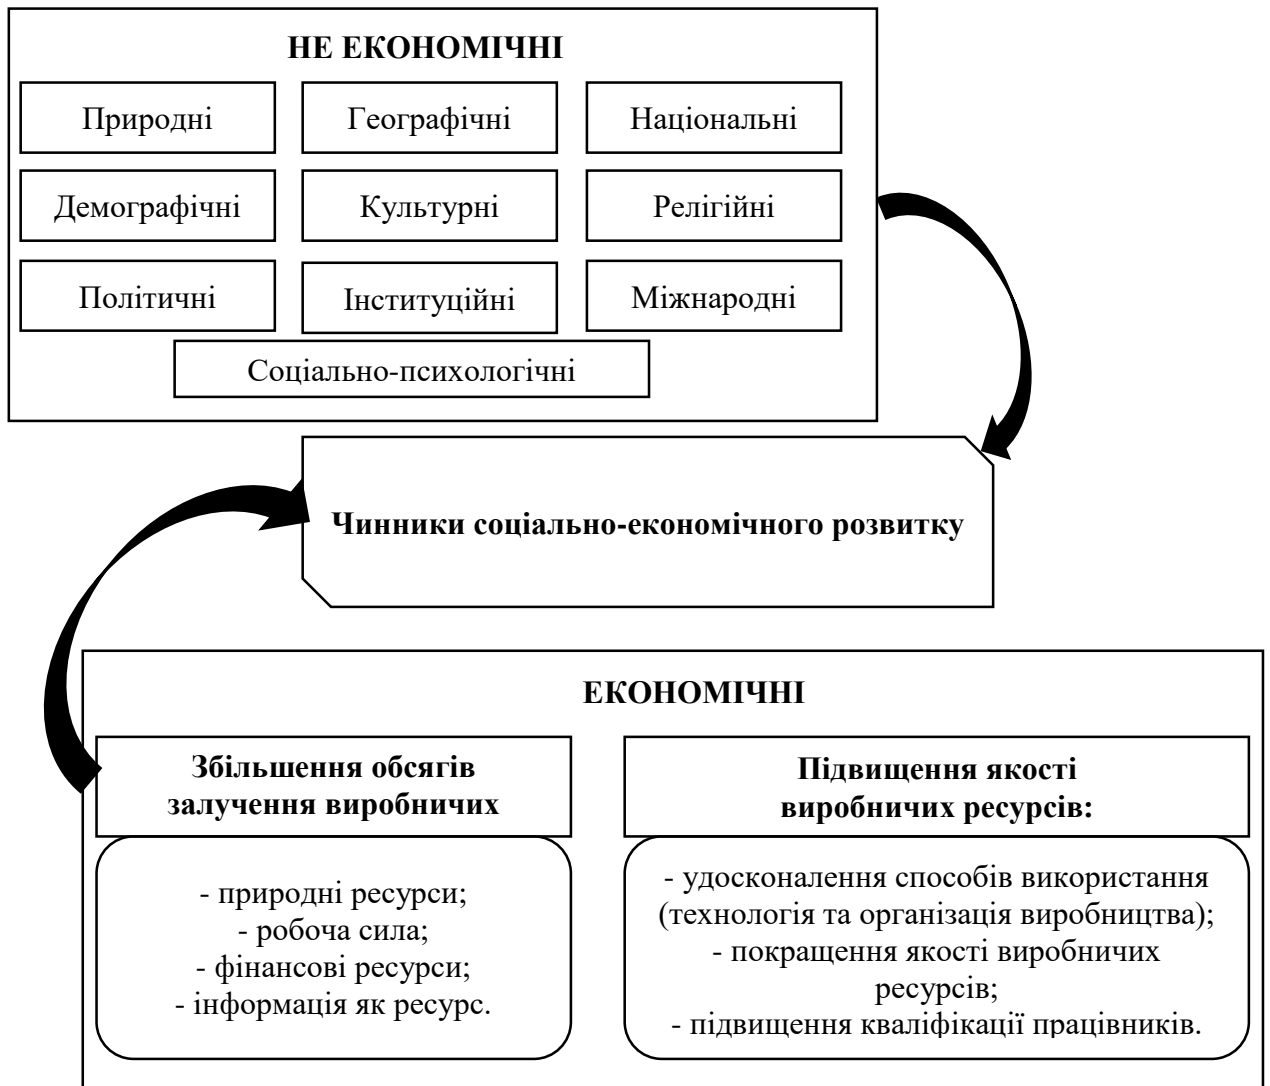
НЕ ЕКОНОМІЧНІ

Природні

Географічні

Національні

Демографічні

Культурні

Релігійні

Політичні

Інституційні

Міжнародні

Соціально-психологічні

Чинники соціально-економічного розвитку

ЕКОНОМІЧНІ

Збільшення обсягів залучення виробничих

- природні ресурси;
- робоча сила;
- фінансові ресурси;
- інформація як ресурс.

Підвищення якості виробничих ресурсів:

- удосконалення способів використання (технологія та організація виробництва);
- покращення якості виробничих ресурсів;
- підвищення кваліфікації працівників.